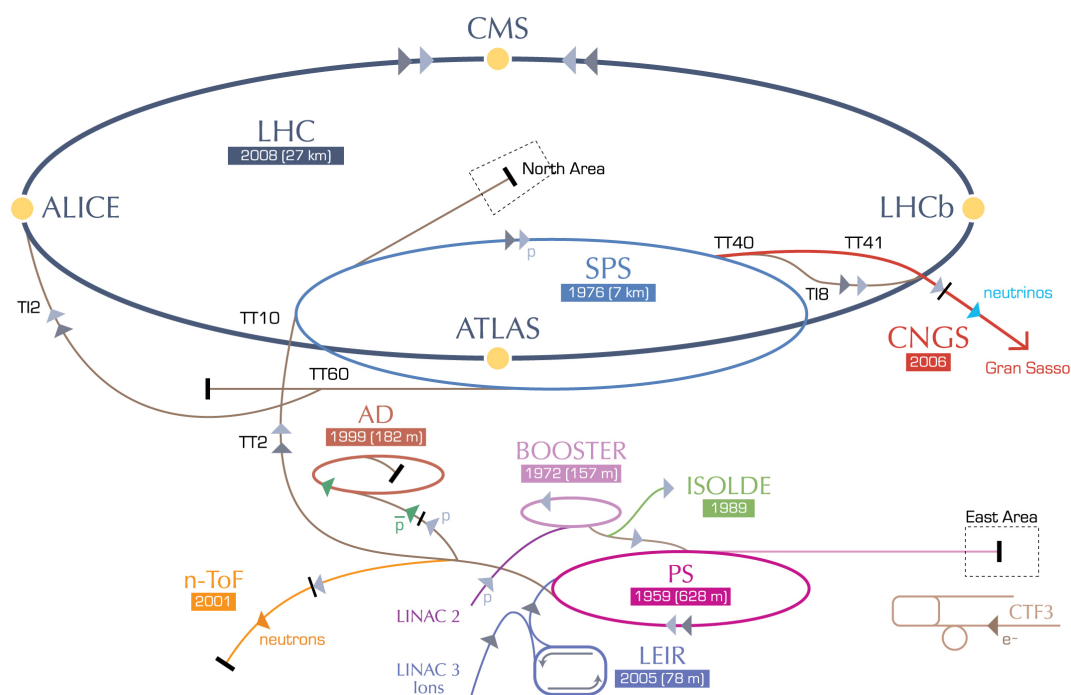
CMS

LHC
2008 (27 km)

North Area

ALICE

LHCb

TT40 TT41

p

SPS
1976 (7 km)

TI8

neutrinos

TI2

TT10

ATLAS

CNGS
2006

Gran Sasso

TT60

AD
1999 (182 m)

TT2

BOOSTER
1972 (157 m)

ISOLDE
1989

$\overline{p}$ p

East Area

n-ToF
2001

PS
1959 (628 m)

p

LINAC 2

CTF3

neutrons

e⁻

LINAC 3
Ions

LEIR
2005 (78 m)